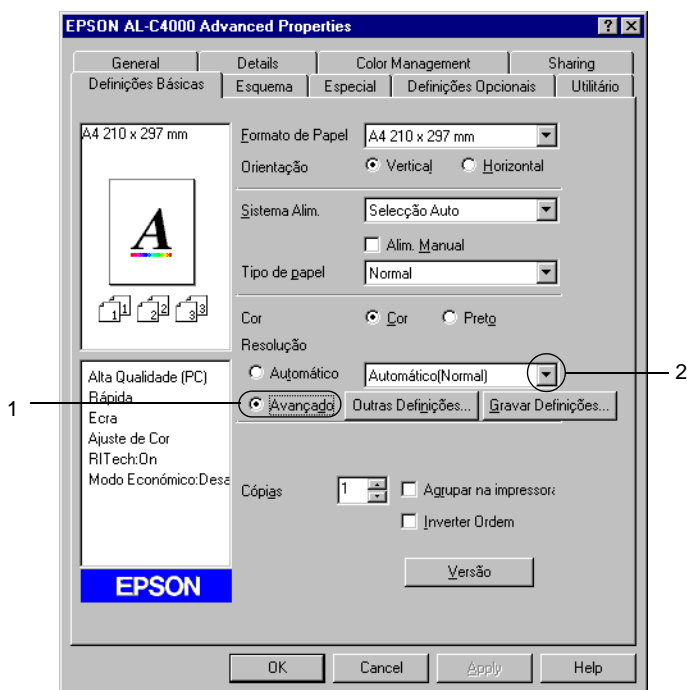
EPSON AL-C4000 Advanced Properties

?
X

General
Details
Color Management
Sharing
Definições Básicas
Esquema
Especial
Definições Opcionais
Utilitário

A4 210 x 297 mm

A

1
2
3

Formato de Papel
A4 210 x 297 mm
Orientação
Vertical
Horizontal

Sistema Alim.
Selecção Auto
Alim. Manual
Tipo de papel
Normal

Cor
Cor
Preto
Resolução
Automático
Automático(Normal)
Avançado
Outras Definições...
Gravar Definições...

Alta Qualidade (PC)
Rápida
Ecra
Ajuste de Cor
RITech:On
Modo Económico:Desa

Cópias
1
Agrupar na impressora
Inverter Ordem

Versão

EPSON

1
2

OK
Cancel
Apply
Help